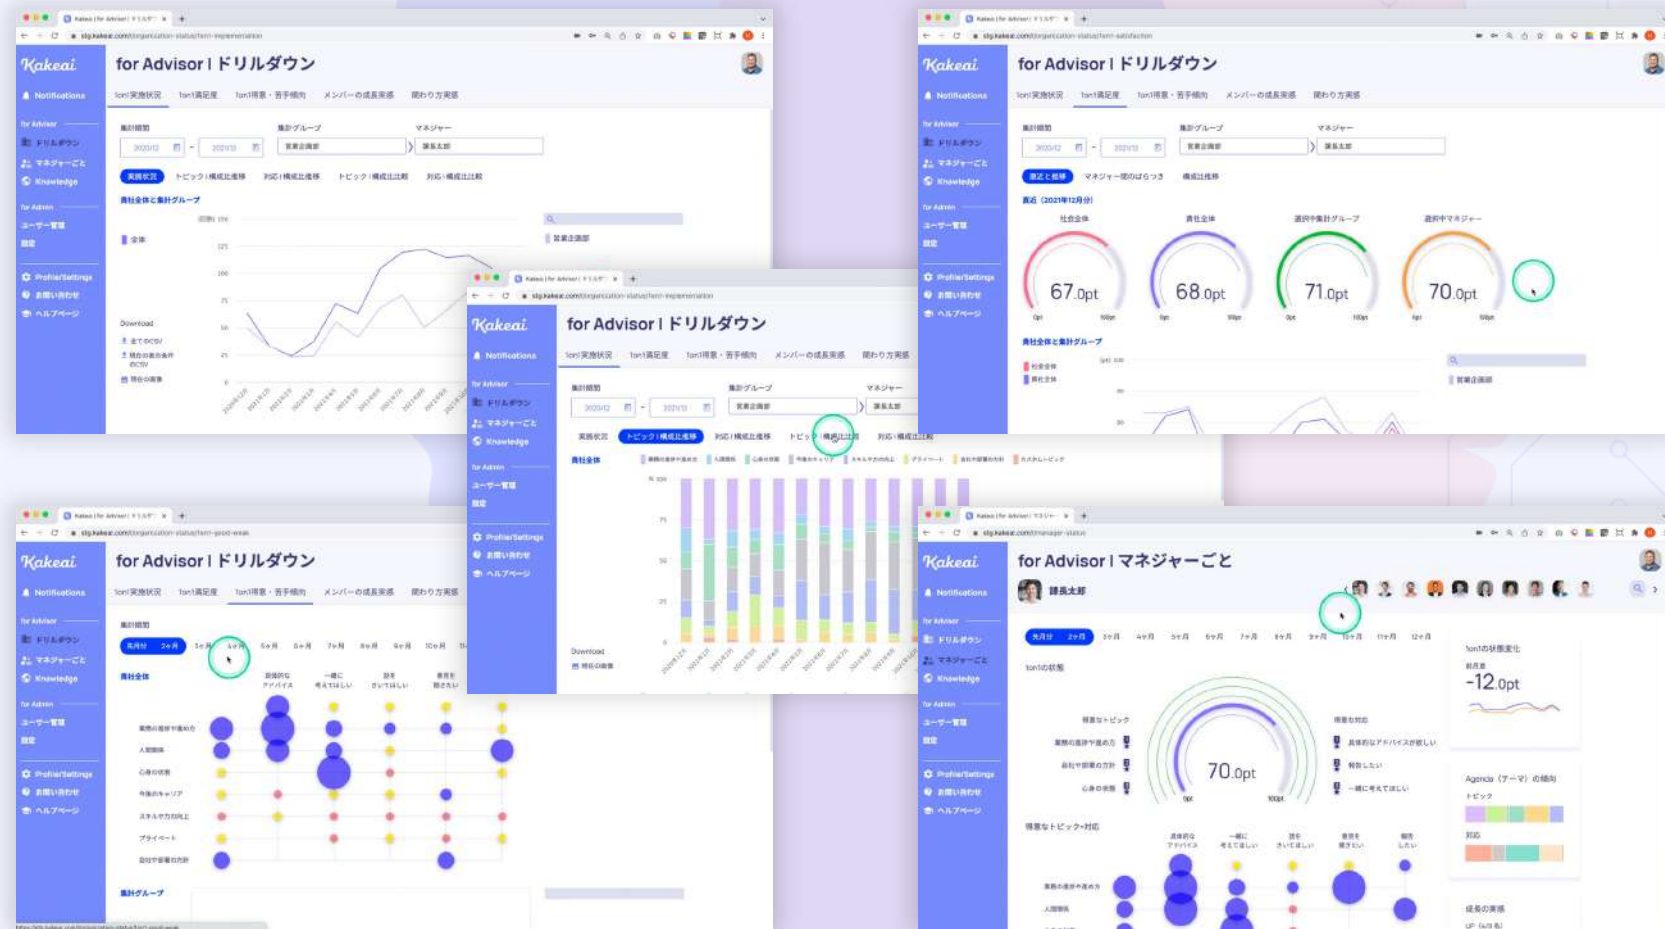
Kakeai

for Advisor | ドリルダウン

Notifications

for Advisor

ドリルダウン

マネジャーごと

Knowledge

for Admin

ユーザー一覧

設定

Profile/Settings

お問い合わせ

ヘルプページ

1on1実施状況

1on1満足度

1on1考察・苦手傾向

メンバーの成長実感

関わり方実感

Download

67.0pt

68.0pt

71.0pt

70.0pt

for Advisor | ドリルダウン

for Advisor | ドリルダウン

for Advisor | マネジャーごと

課長太郎

70.0pt

-12.0pt